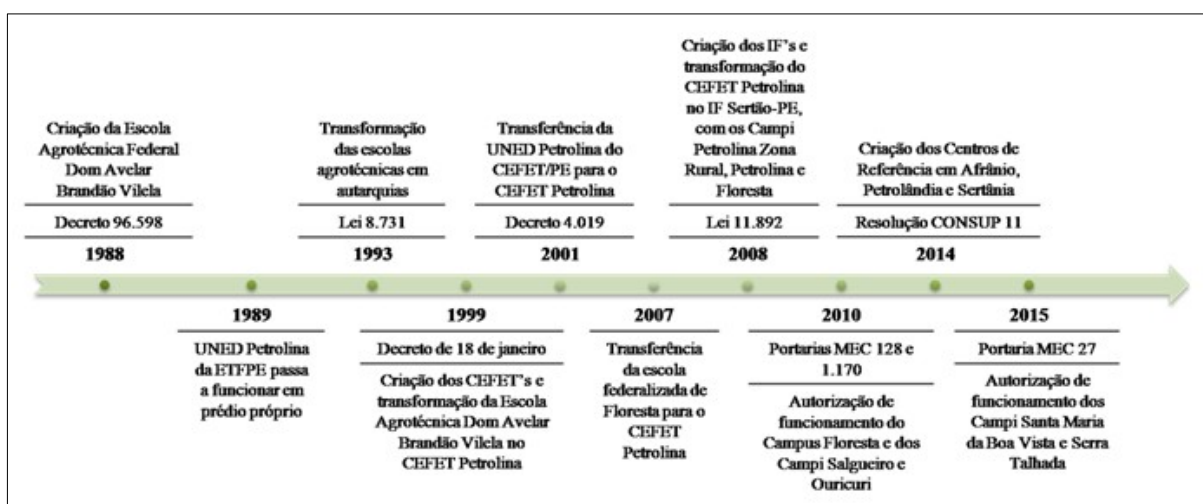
Criação da Escola Agrotécnica Federal Dom Avelar Brandão Vilela

Decreto 96.598

1988

Transformação das escolas agrotécnicas em autarquias

Lei 8.731

1993

Transferência da UNED Petrolina do CEFET/PE para o CEFET Petrolina

Decreto 4.019

2001

Criação dos IF's e transformação do CEFET Petrolina no IF Sertão-PE, com os Campi Petrolina Zona Rural, Petrolina e Floresta

Lei 11.892

2008

Criação dos Centros de Referência em Afrânio, Petrolândia e Sertânia

Resolução CONSUP 11

2014

1989

UNED Petrolina da ETFPE passa a funcionar em prédio próprio

1999

Decreto de 18 de janeiro

Criação dos CEFET's e transformação da Escola Agrotécnica Dom Avelar Brandão Vilela no CEFET Petrolina

2007

Transferência da escola federalizada de Floresta para o CEFET Petrolina

2010

Portarias MEC 128 e 1.170

Autorização de funcionamento do Campus Floresta e dos Campi Salgueiro e Ouricuri

2015

Portaria MEC 27

Autorização de funcionamento dos Campi Santa Maria da Boa Vista e Serra Talhada